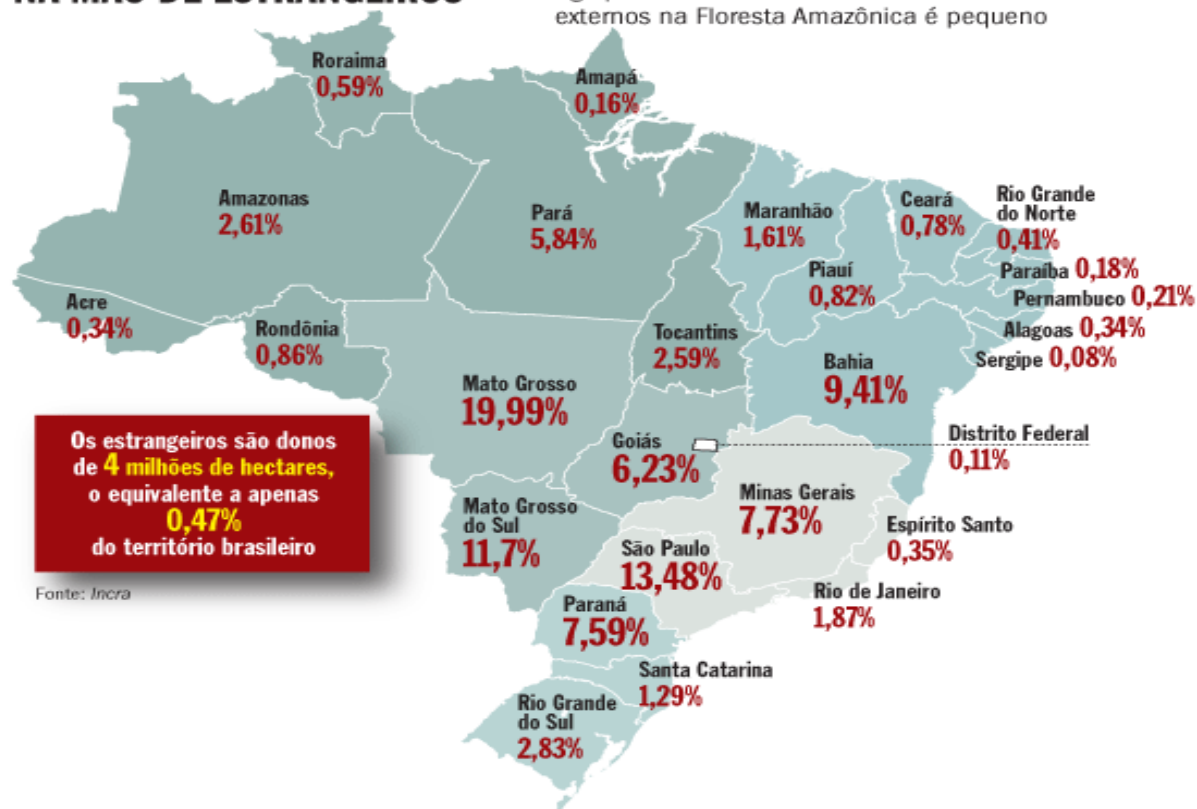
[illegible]

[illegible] externos na Floresta Amazônica é pequeno

Roraima 0,59%

Amapá 0,16%

Amazonas 2,61%

Pará 5,84%

Maranhão 1,61%

Ceará 0,78%

Rio Grande do Norte 0,41%

Paraíba 0,18%

Pernambuco 0,21%

Alagoas 0,34%

Sergipe 0,08%

Piauí 0,82%

Acre 0,34%

Rondônia 0,86%

Tocantins 2,59%

Bahia 9,41%

Mato Grosso 19,99%

Goiás 6,23%

Distrito Federal 0,11%

Os estrangeiros são donos de 4 milhões de hectares, o equivalente a apenas 0,47% do território brasileiro

Fonte: Incra

Mato Grosso do Sul 11,7%

Minas Gerais 7,73%

Espírito Santo 0,35%

São Paulo 13,48%

Rio de Janeiro 1,87%

Paraná 7,59%

Santa Catarina 1,29%

Rio Grande do Sul 2,83%